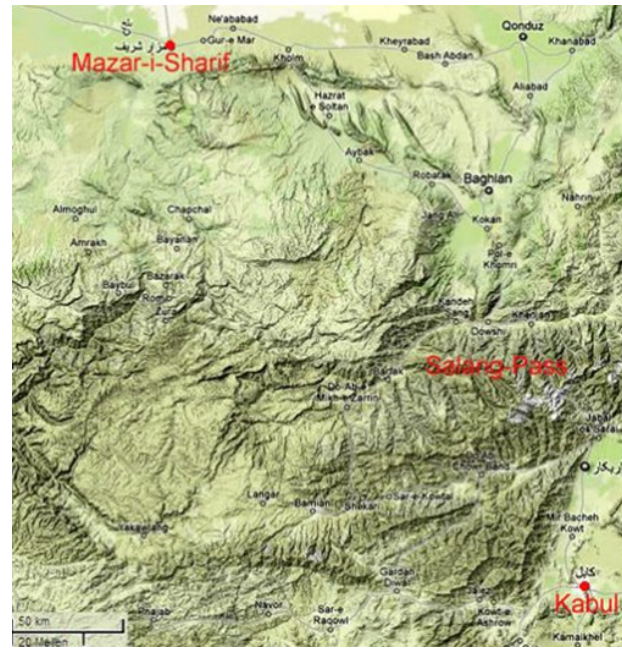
Ne'ababad
مزار شریف
Gur-e Mar
Mazar-i-Sharif
Qonduz
Kheyrabad
Khanabad
Bash Abdan
Kholm
Aliabad
Hazrat Soltan
Aybak
Robatak
Baghlan
Almoghul
Chapchal
Jang Ali
Kokan
Nahrin
Amrakh
Bayatlan
Pol-e Khomri
Bazarak
Baybul
Romi
Kanden Sang
Dowshi
Khenjan
Salang-Pass
Do Abi
Barfak
Mish-e Zarrin
Jabal os Saraj
Charikar
چاریکار
Langar
Bamian
Shikari
Sar-e Kowtal
Yakaolang
Mir Bacheh Kowt
Gardan Diwal
کابل
Kabul
Navor
Sar-e Raqowl
Kowtal-e Ashrow
Kamaikhel
Panjab
50 km
20 Meilen